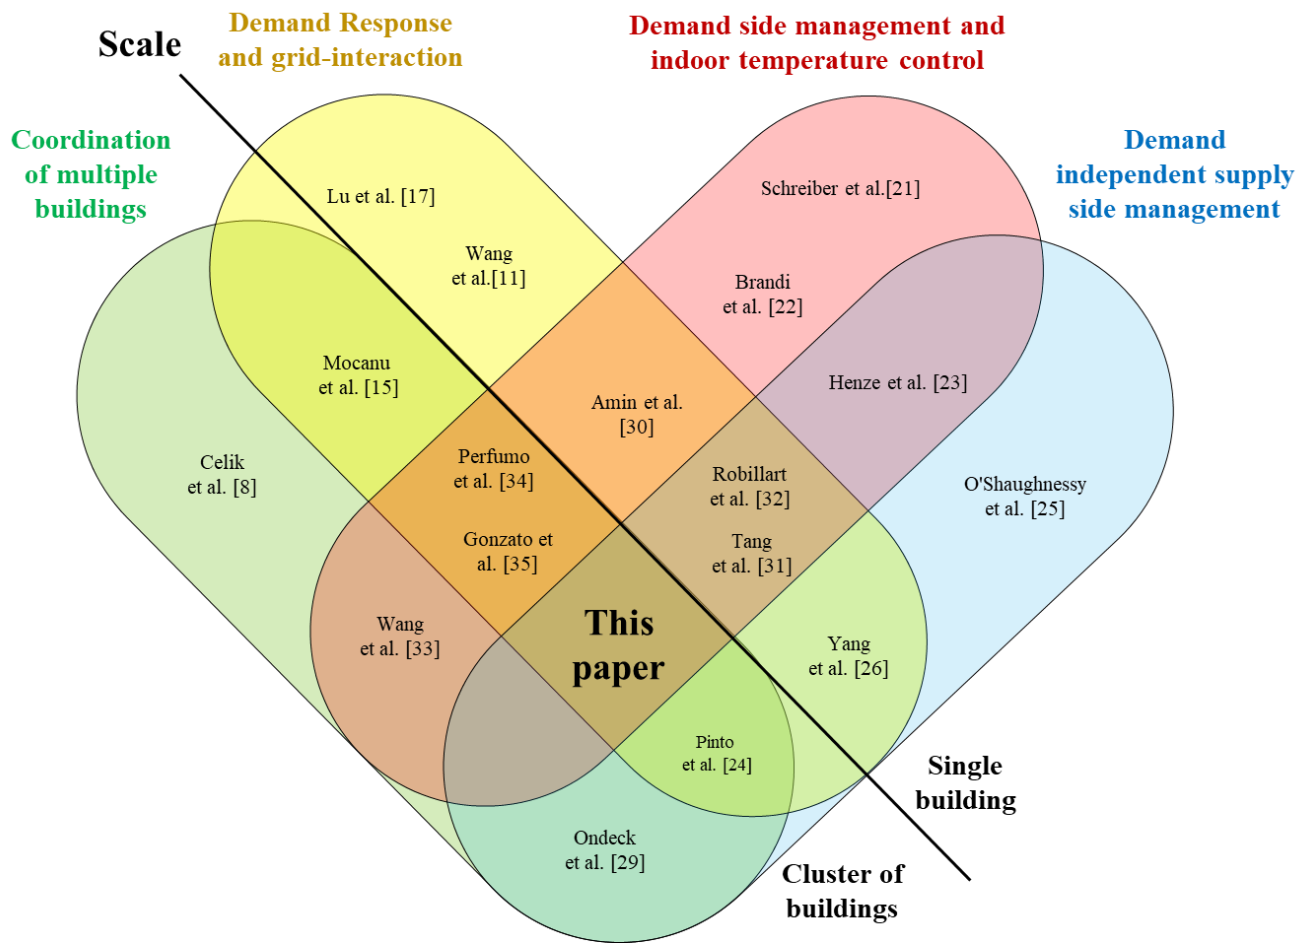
Scale

Demand Response and grid-interaction

Demand side management and indoor temperature control

Coordination of multiple buildings

Demand independent supply side management

Lu et al. [17]

Schreiber et al.[21]

Wang et al.[11]

Brandi et al. [22]

Mocanu et al. [15]

Henze et al. [23]

Amin et al. [30]

Celik et al. [8]

Perfumo et al. [34]

Robillart et al. [32]

O'Shaughnessy et al. [25]

Gonzato et al. [35]

Tang et al. [31]

Wang et al. [33]

This paper

Yang et al. [26]

Pinto et al. [24]

Single building

Ondeck et al. [29]

Cluster of buildings